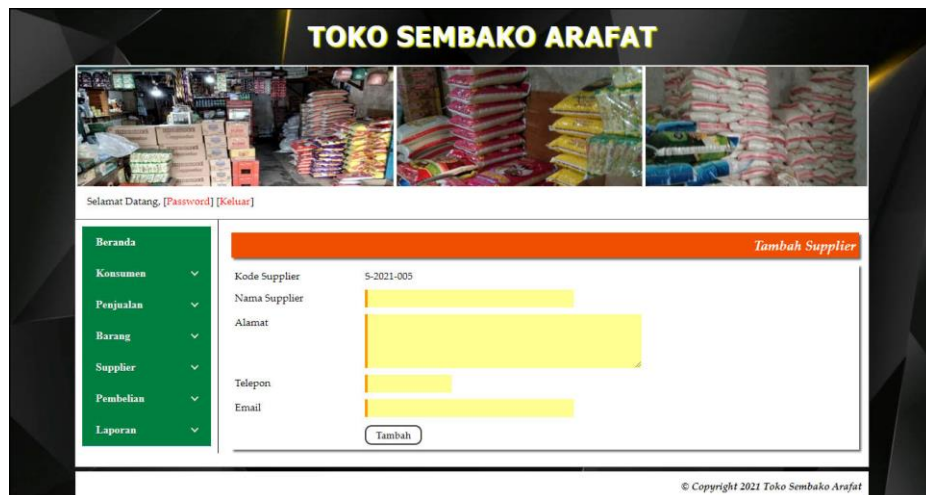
TOKO SEMBAKO ARAFAT

Selamat Datang, [Password] [Keluar]

Beranda
Konsumen
Penjualan
Barang
Supplier
Pembelian
Laporan

Tambah Supplier

Kode Supplier S-2021-005
Nama Supplier
Alamat
Telepon
Email
Tambah

© Copyright 2021 Toko Sembako Arafat